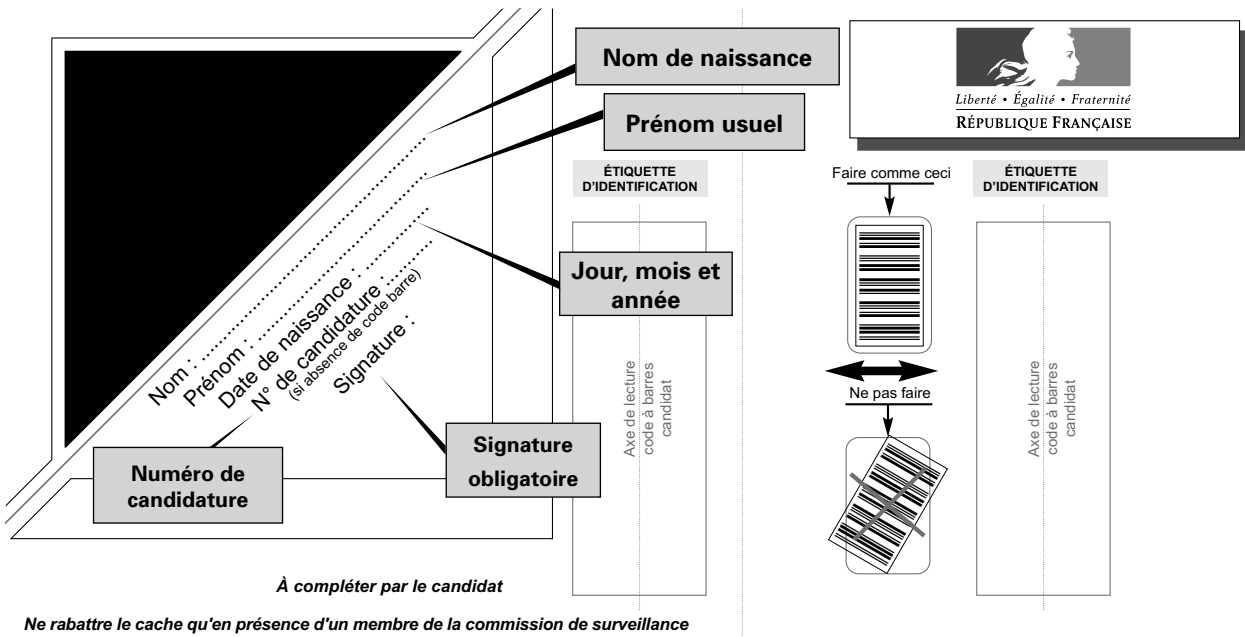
Nom de naissance

Prénom usuel

Jour, mois et année

Nom : ..................
Prénom : ..................
Date de naissance : ..........
N° de candidature : ..........
(si absence de code barre)
Signature :

Numéro de candidature

Signature obligatoire

À compléter par le candidat

Ne rabattre le cache qu'en présence d'un membre de la commission de surveillance

ÉTIQUETTE D'IDENTIFICATION

Axe de lecture code à barres candidat

Liberté • Égalité • Fraternité
RÉPUBLIQUE FRANÇAISE

Faire comme ceci

Ne pas faire

ÉTIQUETTE D'IDENTIFICATION

Axe de lecture code à barres candidat